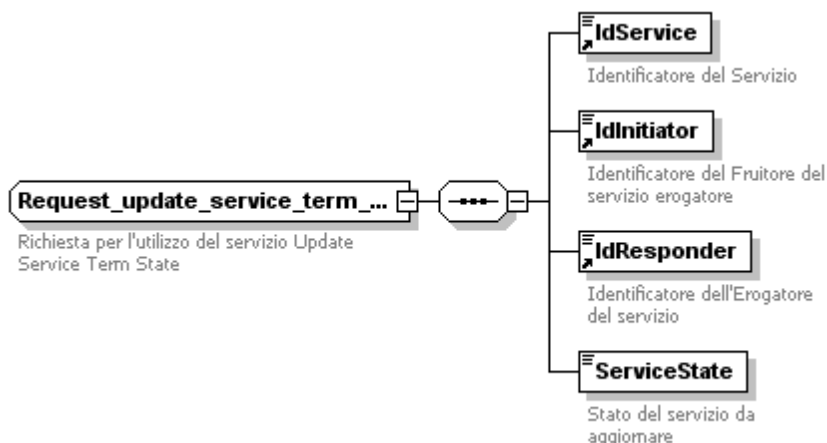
Request_update_service_term_...

Richiesta per l'utilizzo del servizio Update Service Term State

IdService

Identificatore del Servizio

IdInitiator

Identificatore del Fruitore del servizio erogatore

IdResponder

Identificatore dell'Erogatore del servizio

ServiceState

Stato del servizio da aggiornare